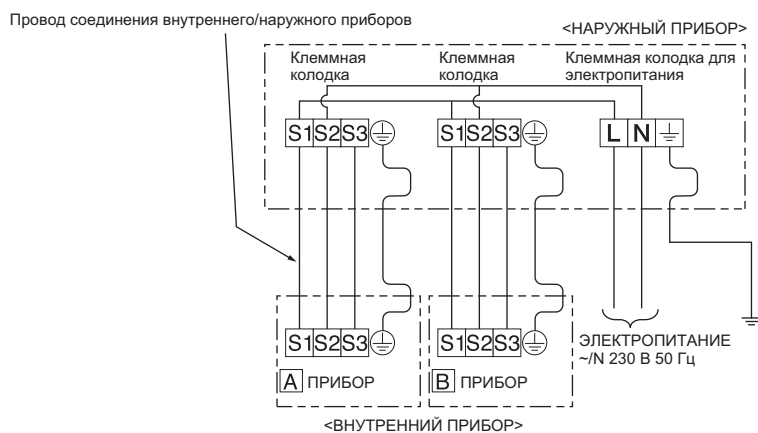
Провод соединения внутреннего/наружного приборов

<НАРУЖНЫЙ ПРИБОР>

Клеммная колодка

Клеммная колодка

Клеммная колодка для электропитания

S1 S2 S3

S1 S2 S3

L N

S1 S2 S3

S1 S2 S3

A ПРИБОР

B ПРИБОР

ЭЛЕКТРОПИТАНИЕ ~/N 230 В 50 Гц

<ВНУТРЕННИЙ ПРИБОР>